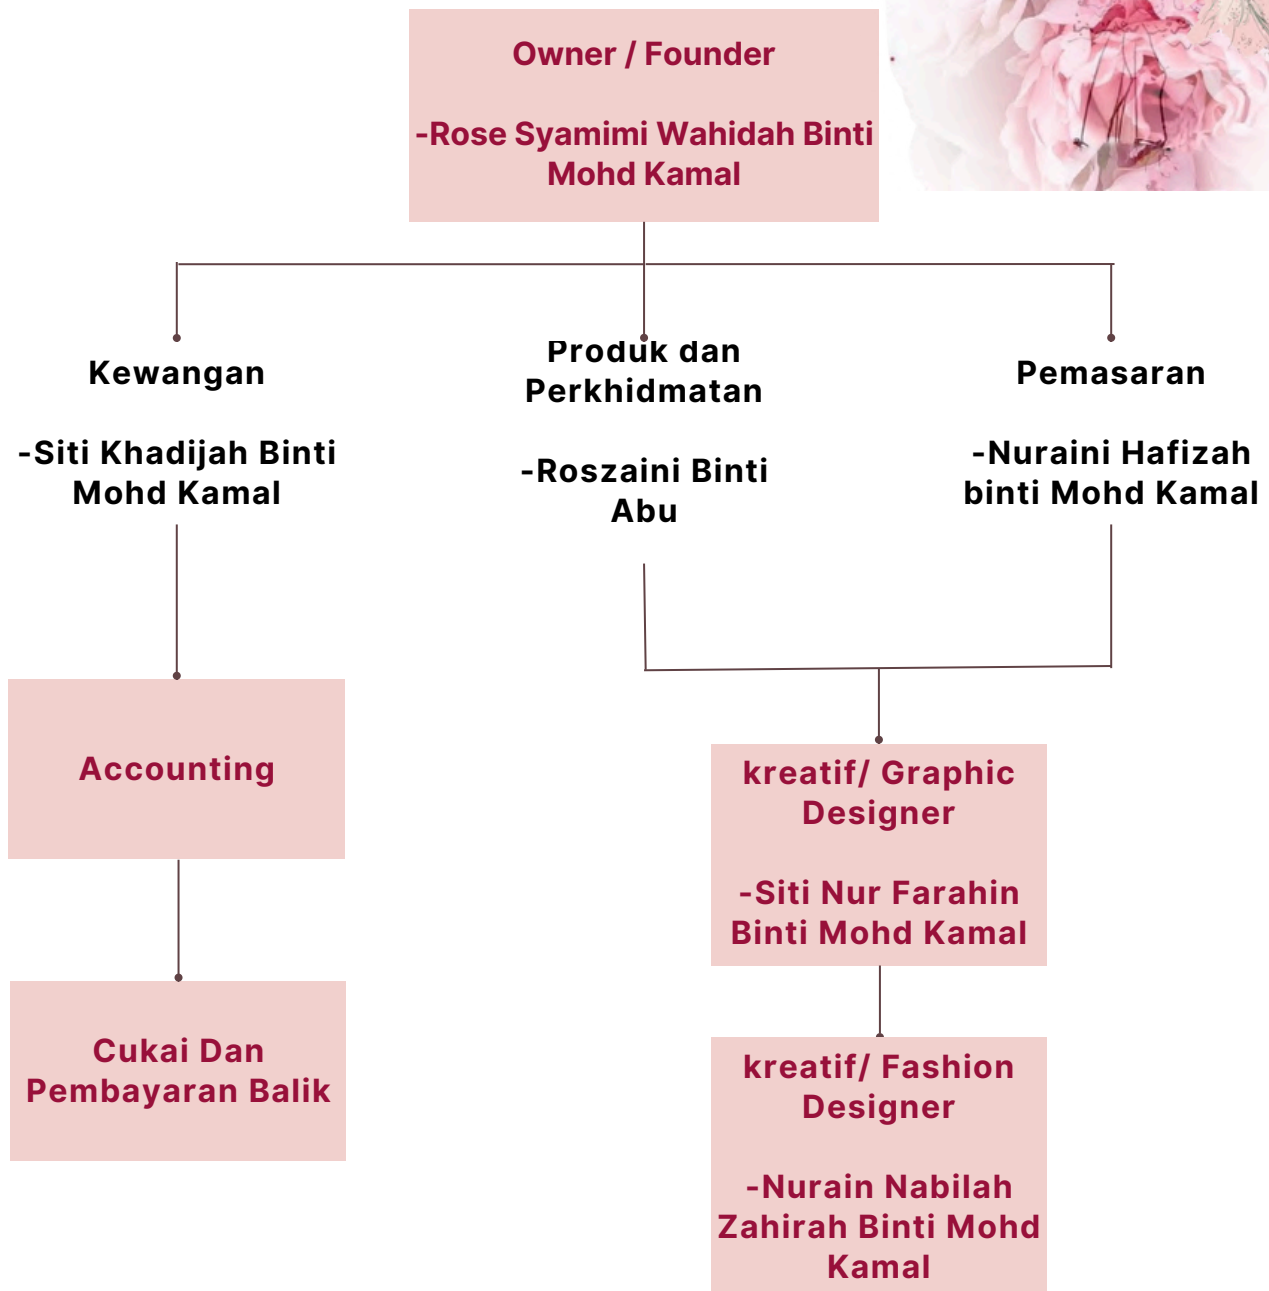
Owner / Founder

-Rose Syamimi Wahidah Binti Mohd Kamal

Kewangan

-Siti Khadijah Binti Mohd Kamal

Produk dan Perkhidmatan

-Roszaini Binti Abu

Pemasaran

-Nuraini Hafizah binti Mohd Kamal

Accounting

Cukai Dan Pembayaran Balik

kreatif/ Graphic Designer

-Siti Nur Farahin Binti Mohd Kamal

kreatif/ Fashion Designer

-Nurain Nabilah Zahirah Binti Mohd Kamal